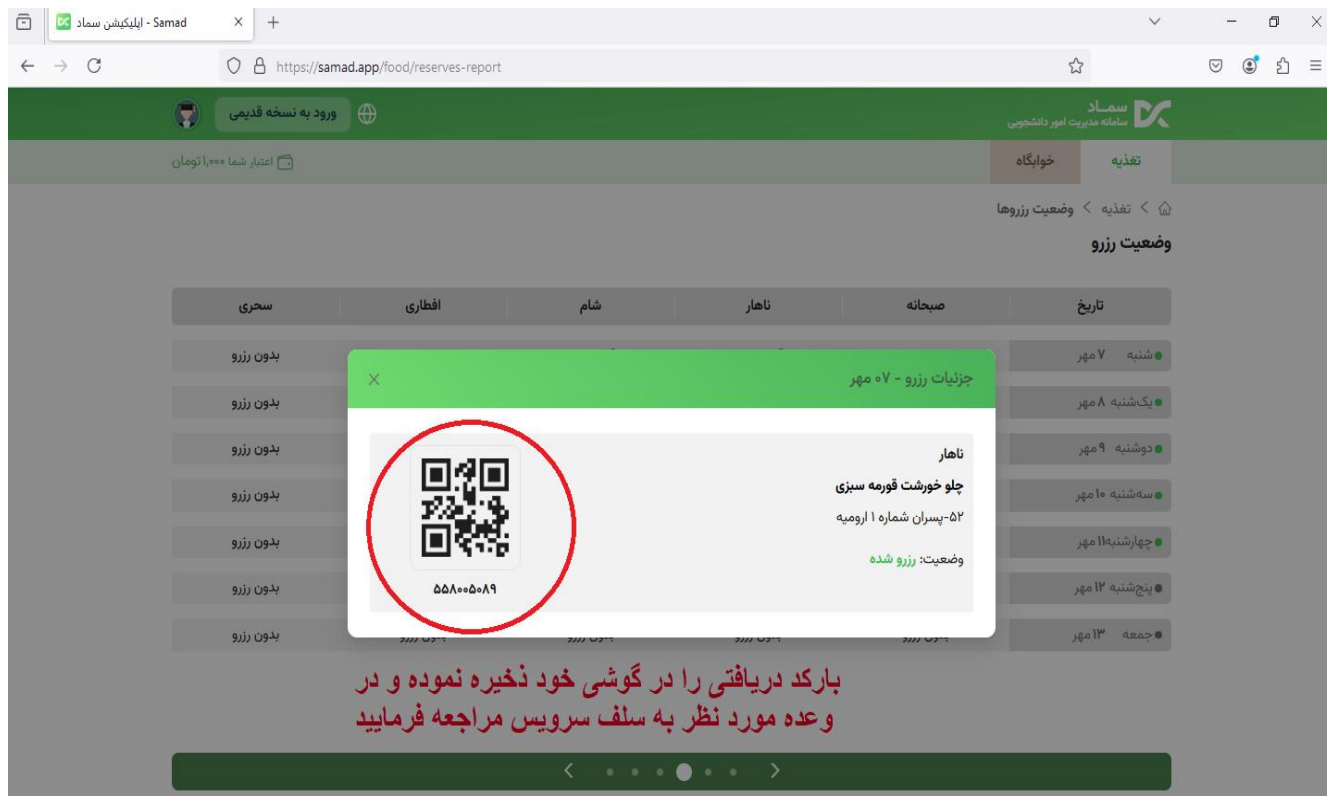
Samad - اپلیکیشن سماد

https://samad.app/food/reserves-report

ورود به نسخه قدیمی

سماد
سامانه مدیریت امور دانشجویی

تغذیه خوابگاه

اعتبار شما ۱,۰۰۰ تومان

تغذیه > وضعیت رزروها

وضعیت رزرو

| تاریخ | صبحانه | ناهار | شام | افطاری | سحری |
|---|---|---|---|---|---|
| شنبه ۷ مهر | | | | | بدون رزرو |
| یکشنبه ۸ مهر | | | | | بدون رزرو |
| دوشنبه ۹ مهر | | | | | بدون رزرو |
| سه‌شنبه ۱۰ مهر | | | | | بدون رزرو |
| چهارشنبه ۱۱ مهر | | | | | بدون رزرو |
| پنج‌شنبه ۱۲ مهر | | | | | بدون رزرو |
| جمعه ۱۳ مهر | بدون رزرو | بدون رزرو | بدون رزرو | بدون رزرو | بدون رزرو |

جزئیات رزرو - ۰۷ مهر

ناهار
چلو خورشت قورمه سبزی
۵۲-پسران شماره ۱ ارومیه
وضعیت: رزرو شده

۵۵۸۰۰۵۰۸۹

بارکد دریافتی را در گوشی خود ذخیره نموده و در وعده مورد نظر به سلف سرویس مراجعه فرمایید